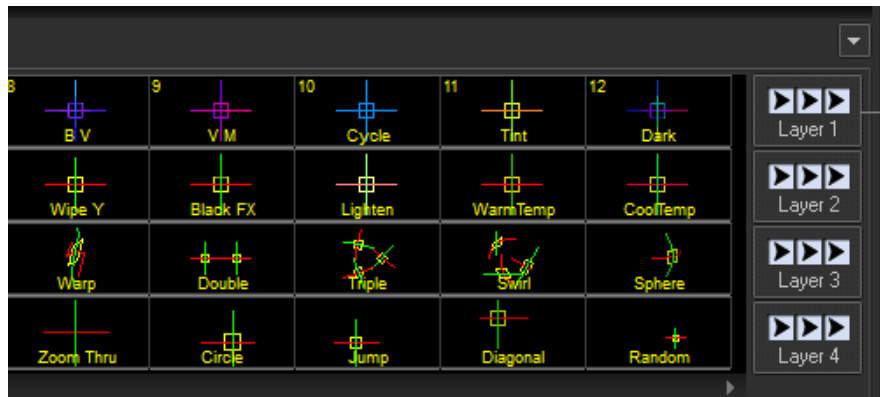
| 8 B V | 9 V M | 10 Cycle | 11 Tint | 12 Dark |
|---|---|---|---|---|
| Wipe Y | Black FX | Lighten | WarmTemp | CoolTemp |
| Warp | Double | Triple | Swirl | Sphere |
| Zoom Thru | Circle | Jump | Diagonal | Random |

Layer 1
Layer 2
Layer 3
Layer 4